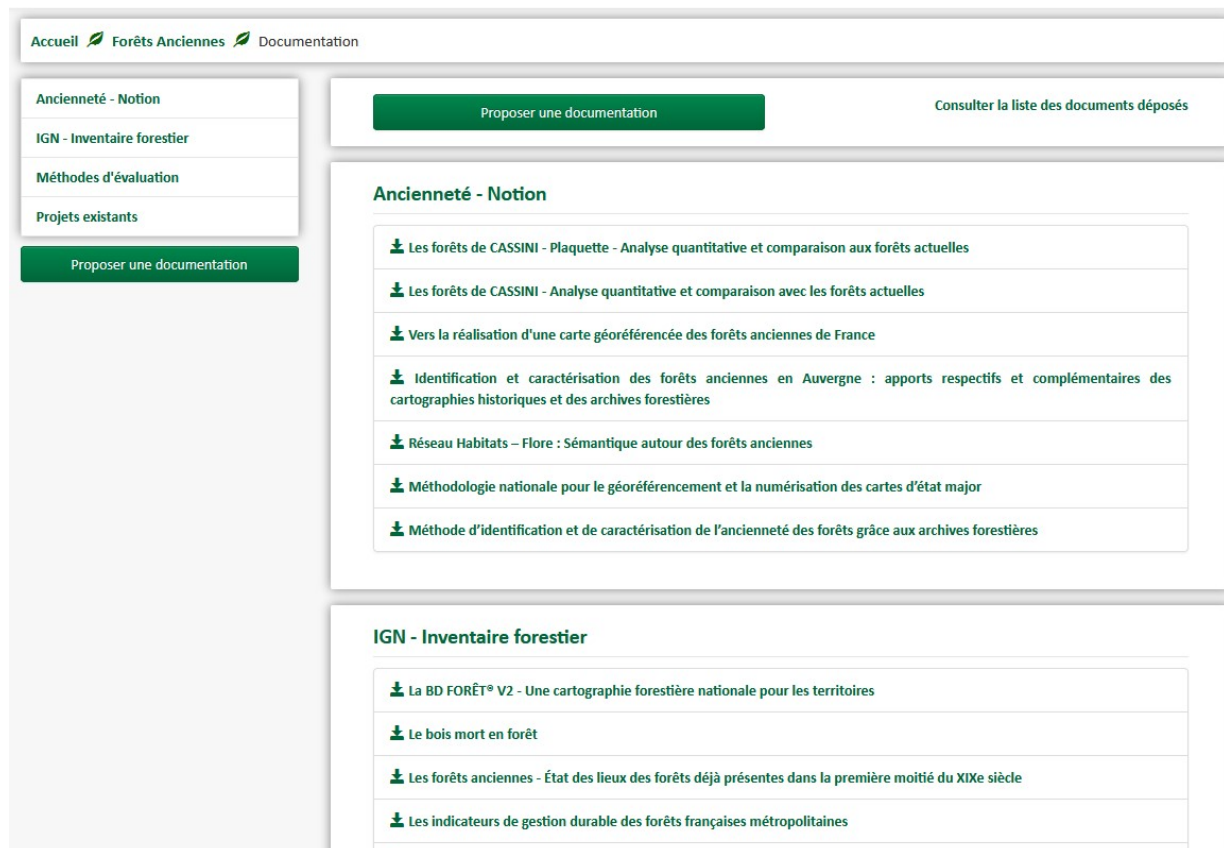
Accueil Forêts Anciennes Documentation

Ancienneté - Notion
IGN - Inventaire forestier
Méthodes d'évaluation
Projets existants

Proposer une documentation

Proposer une documentation

Consulter la liste des documents déposés

Ancienneté - Notion

Les forêts de CASSINI - Plaquette - Analyse quantitative et comparaison aux forêts actuelles

Les forêts de CASSINI - Analyse quantitative et comparaison avec les forêts actuelles

Vers la réalisation d'une carte géoréférencée des forêts anciennes de France

Identification et caractérisation des forêts anciennes en Auvergne : apports respectifs et complémentaires des cartographies historiques et des archives forestières

Réseau Habitats – Flore : Sémantique autour des forêts anciennes

Méthodologie nationale pour le géoréférencement et la numérisation des cartes d'état major

Méthode d'identification et de caractérisation de l'ancienneté des forêts grâce aux archives forestières

IGN - Inventaire forestier

La BD FORÊT® V2 - Une cartographie forestière nationale pour les territoires

Le bois mort en forêt

Les forêts anciennes - État des lieux des forêts déjà présentes dans la première moitié du XIXe siècle

Les indicateurs de gestion durable des forêts françaises métropolitaines